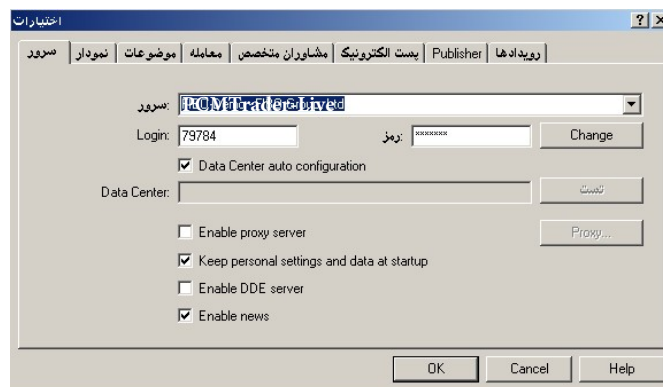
اختیارات

?

X

سرور | نمودار | موضوعات | معامله | مشاوران متخصص | پست الکترونیک | Publisher | رویدادها

:سرور

ICMTrader-Live

Login: 79784

:رمز

*******

Change

Data Center auto configuration

Data Center:

تست

Enable proxy server

Proxy...

Keep personal settings and data at startup

Enable DDE server

Enable news

OK

Cancel

Help